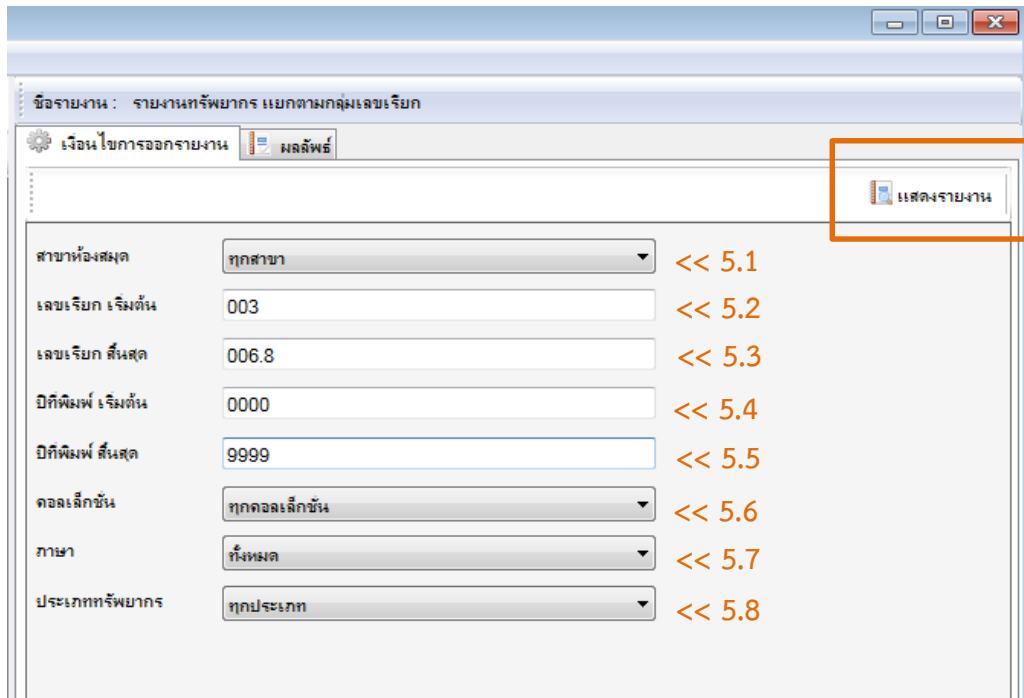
ชื่อรายงาน : รายงานทรัพยากร แยกตามกลุ่มเลขเรียก

เงื่อนไขการออกรายงาน | ผลลัพธ์

แสดงรายงาน

สาขาห้องสมุด | ทุกสาขา << 5.1

เลขเรียก เริ่มต้น | 003 << 5.2

เลขเรียก สิ้นสุด | 006.8 << 5.3

ปีพิมพ์ เริ่มต้น | 0000 << 5.4

ปีพิมพ์ สิ้นสุด | 9999 << 5.5

คอลเล็กชัน | ทุกคอลเล็กชัน << 5.6

ภาษา | ทั้งหมด << 5.7

ประเภททรัพยากร | ทุกประเภท << 5.8